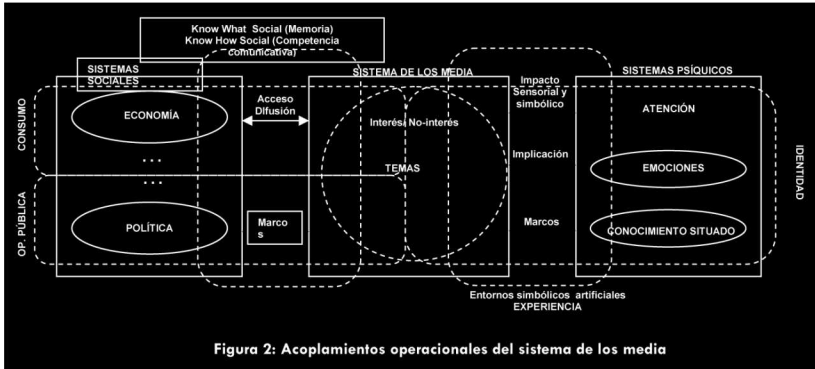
Know What Social (Memoria)
Know How Social (Competencia comunicativa)

SISTEMAS SOCIALES

CONSUMO

ECONOMÍA

. . .

. . .

OP. PÚBLICA

POLÍTICA

Acceso Difusión

Marco s

SISTEMA DE LOS MEDIA

Interés/ No-interés

TEMAS

Impacto Sensorial y simbólico

Implicación

Marcos

SISTEMAS PSÍQUICOS

ATENCIÓN

EMOCIONES

CONOCIMIENTO SITUADO

IDENTIDAD

Entornos simbólicos artificiales
EXPERIENCIA

Figura 2: Acoplamientos operacionales del sistema de los media